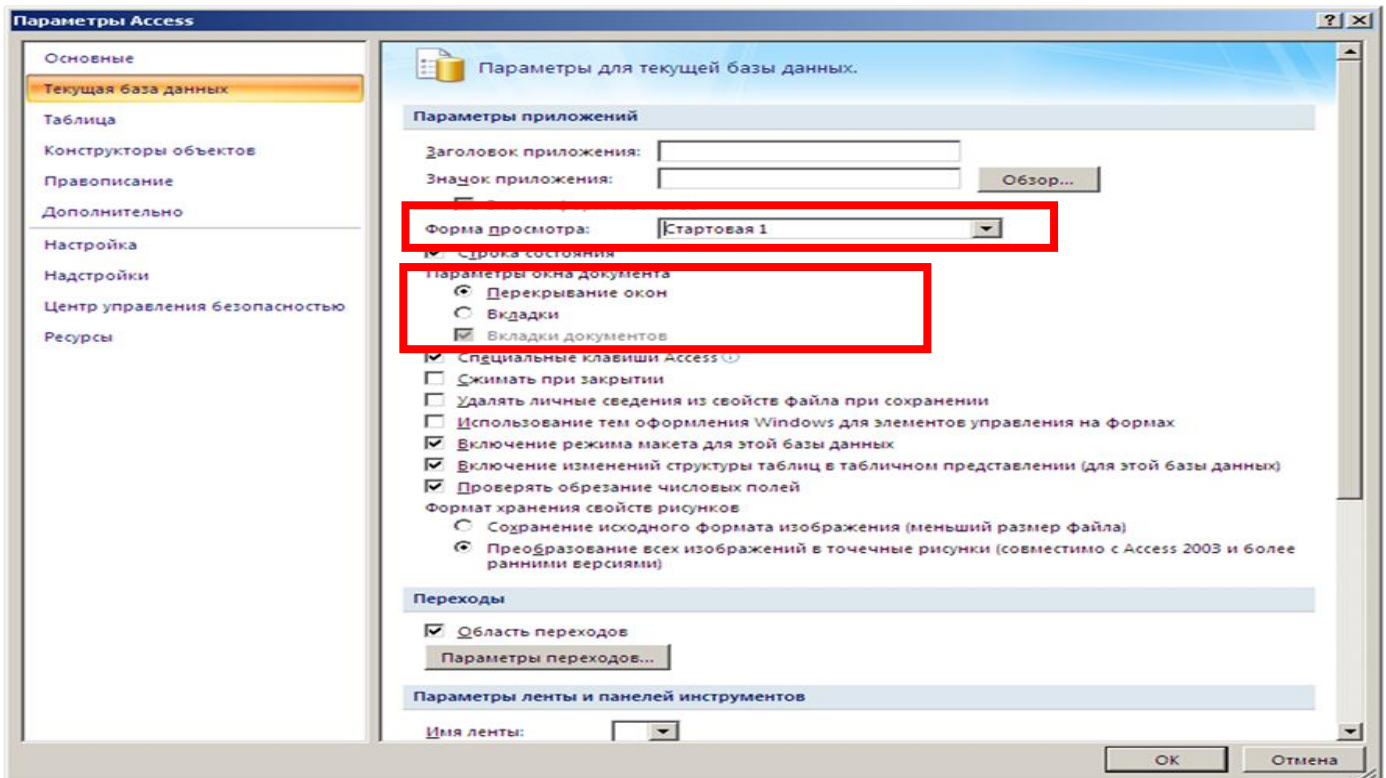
Параметры Access

? X

Основные
Текущая база данных
Таблица
Конструкторы объектов
Правописание
Дополнительно
Настройка
Надстройки
Центр управления безопасностью
Ресурсы

Параметры для текущей базы данных.

Параметры приложений

Заголовок приложения:
Значок приложения:
Обзор...
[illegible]
Форма просмотра: Стартовая 1
Строка состояния
Параметры окна документа
Перекрывание окон
Вкладки
Вкладки документов
Специальные клавиши Access
Сжимать при закрытии
Удалять личные сведения из свойств файла при сохранении
Использование тем оформления Windows для элементов управления на формах
Включение режима макета для этой базы данных
Включение изменений структуры таблиц в табличном представлении (для этой базы данных)
Проверять обрезание числовых полей
Формат хранения свойств рисунков
Сохранение исходного формата изображения (меньший размер файла)
Преобразование всех изображений в точечные рисунки (совместимо с Access 2003 и более ранними версиями)

Переходы

Область переходов
Параметры переходов...

Параметры ленты и панелей инструментов

Имя ленты:

ОК
Отмена